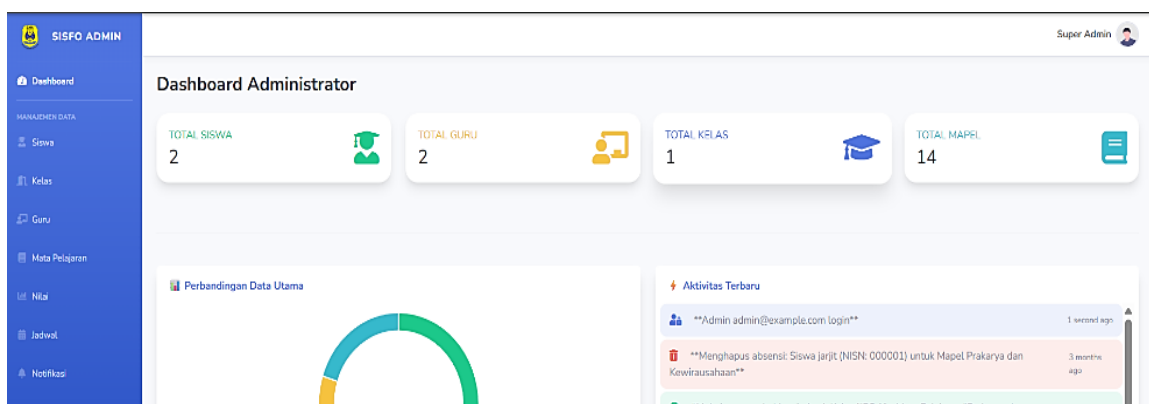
SISFO ADMIN

Super Admin

Dashboard

MANAJEMEN DATA

Siswa

Kelas

Guru

Mata Pelajaran

Nilai

Jadwal

Notifikasi

Dashboard Administrator

TOTAL SISWA
2

TOTAL GURU
2

TOTAL KELAS
1

TOTAL MAPEL
14

Perbandingan Data Utama

Aktivitas Terbaru

**Admin admin@example.com login**
1 second ago

**Menghapus absensi: Siswa jarjit (NISN: 000001) untuk Mapel Prakarya dan Kewirausahaan**
3 months ago